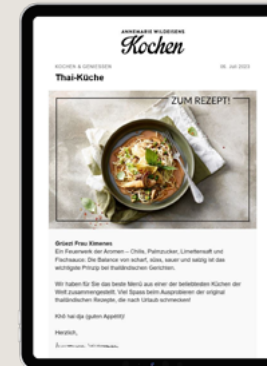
ANNEMARIE WILDEISENS
Kochen

KOCHEN & GENIESSEN
06. Juli 2023

Thai-Küche

ZUM REZEPT!

Grüezi Frau Kleeman
Ein Feuerwerk der Aromen – Chilis, Palmzucker, Limettensaft und Fischsauce: Die Balance von scharf, süss, sauer und salzig ist das wichtigste Prinzip bei thailändischen Gerichten.

Wir haben für Sie das beste Menü aus einer der beliebtesten Küchen der Welt zusammengestellt. Viel Spass beim Ausprobieren der original thailändischen Rezepte, die nach Urlaub schmecken!

Khỏ hai dja (guten Appetit)!

Herzlich,

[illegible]